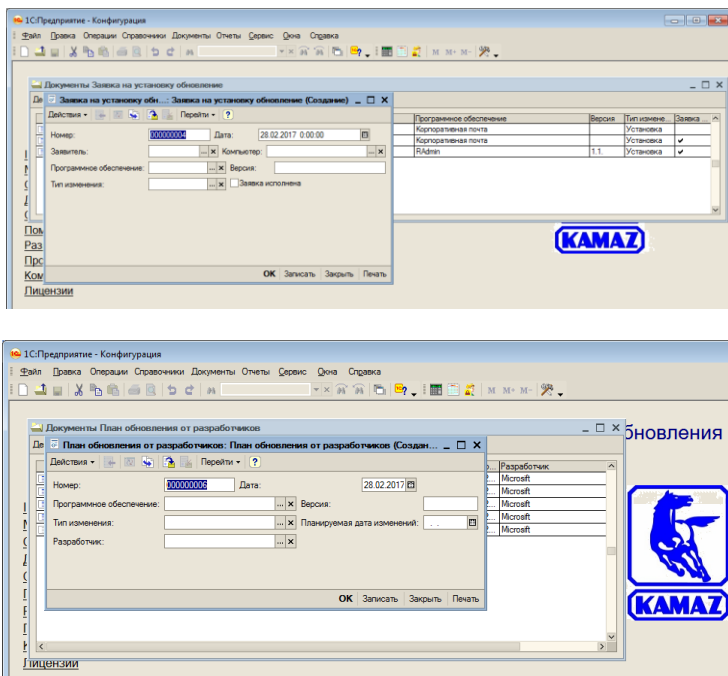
1С:Предприятие - Конфигурация
Файл Правка Операции Справочники Документы Отчеты Сервис Окна Справка
М М+ М-

Документы Заявка на установку обновление
Заявка на установку обн...: Заявка на установку обновление (Создание)
Действия Перейти ?
Номер: 000000004 Дата: 28.02.2017 0:00:00
Заявитель: Компьютер:
Программное обеспечение: Версия:
Тип изменения: Заявка исполнена
OK Записать Закрыть Печать

| Программное обеспечение | Версия | Тип измене... | Заявка ... |
|---|---|---|---|
| Корпоративная почта | | Установка | |
| Корпоративная почта | | Установка | ✔ |
| RAdmin | 1.1. | Установка | ✔ |

Пом
Раз
Про
Ком
Лицензии

KAMAZ

1С:Предприятие - Конфигурация
Файл Правка Операции Справочники Документы Отчеты Сервис Окна Справка
М М+ М-

Документы План обновления от разработчиков
План обновления от разработчиков: План обновления от разработчиков (Создан...
Действия Перейти ?
Номер: 000000006 Дата: 28.02.2017
Программное обеспечение: Версия:
Тип изменения: Планируемая дата изменений: . .
Разработчик:
OK Записать Закрыть Печать

| Разработчик |
|---|
| Microsoft |
| Microsoft |
| Microsoft |
| Microsoft |
| Microsoft |

бновления
Лицензии

KAMAZ